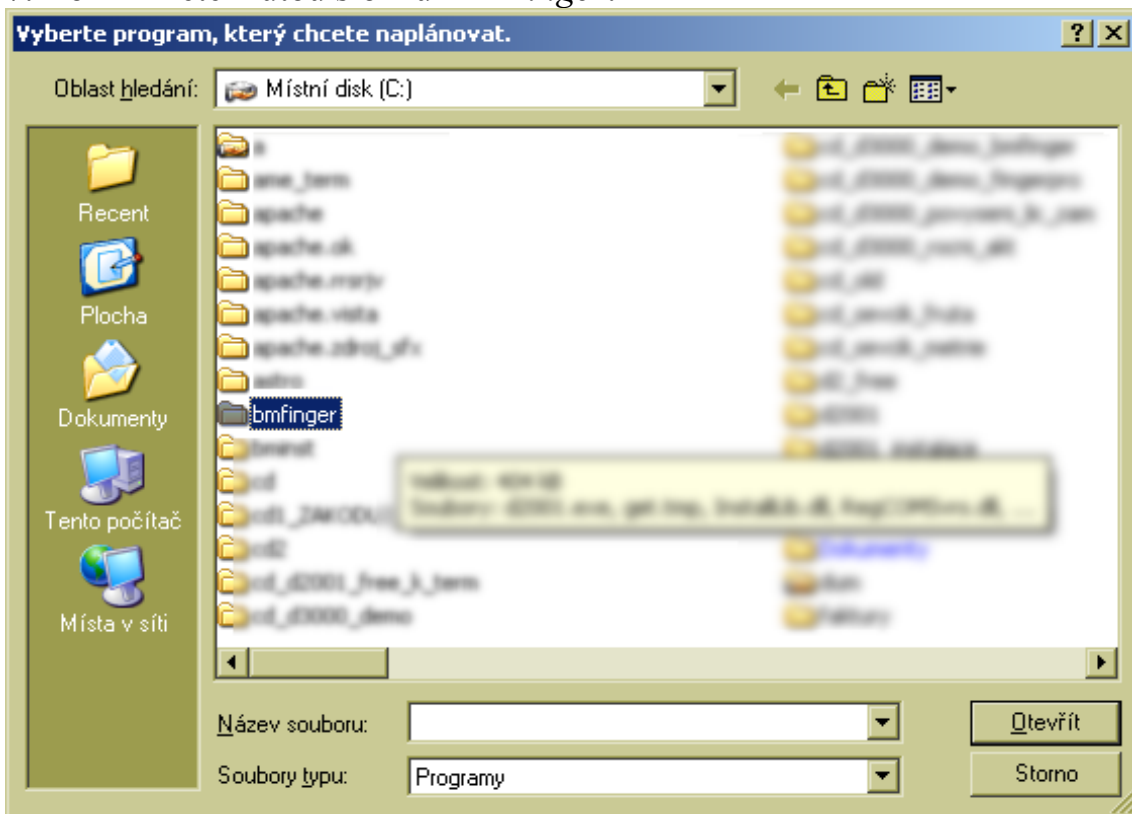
Vyberte program, který chcete naplánovat.

?

X

Oblast hledání: Místní disk (C:)

Recent

Plocha

Dokumenty

Tento počítač

Místa v síti

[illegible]
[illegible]
apache
apache.ok
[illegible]
apache.vista
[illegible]
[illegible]
bmfinger
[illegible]
cd
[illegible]
cd2
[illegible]
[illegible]

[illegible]
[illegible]

Název souboru:

Otevřít

Soubory typu: Programy

Storno